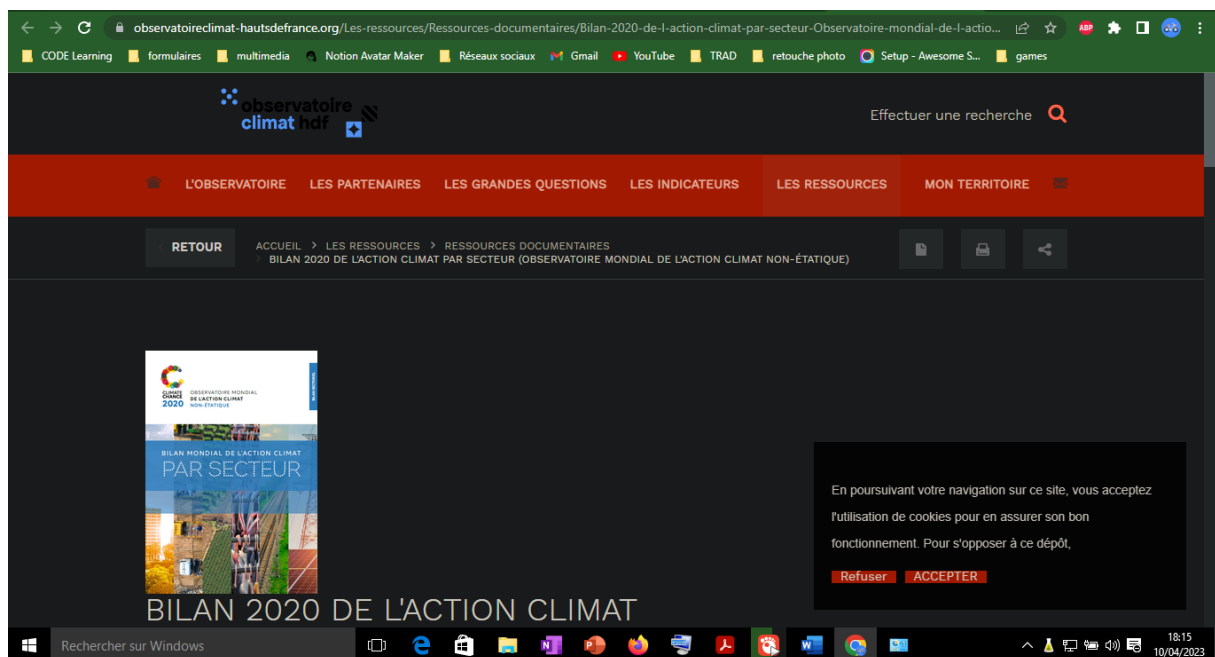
observatoireclimat-hautsdefrance.org/Les-ressources/Ressources-documentaires/Bilan-2020-de-l-action-climat-par-secteur-Observatoire-mondial-de-l-actio...

CODE Learning | formulaires | multimedia | Notion Avatar Maker | Réseaux sociaux | Gmail | YouTube | TRAD | retouche photo | Setup - Awesome S... | games

observatoire climat hdf

Effectuer une recherche

L'OBSERVATOIRE LES PARTENAIRES LES GRANDES QUESTIONS LES INDICATEURS LES RESSOURCES MON TERRITOIRE

RETOUR

ACCUEIL > LES RESSOURCES > RESSOURCES DOCUMENTAIRES > BILAN 2020 DE L'ACTION CLIMAT PAR SECTEUR (OBSERVATOIRE MONDIAL DE L'ACTION CLIMAT NON-ÉTATIQUE)

CLIMATE CHANCE 2020 OBSERVATOIRE MONDIAL DE L'ACTION CLIMAT NON-ÉTATIQUE

BILAN MONDIAL DE L'ACTION CLIMAT PAR SECTEUR

BILAN 2020 DE L'ACTION CLIMAT

En poursuivant votre navigation sur ce site, vous acceptez l'utilisation de cookies pour en assurer son bon fonctionnement. Pour s'opposer à ce dépôt,

Refuser ACCEPTER

Rechercher sur Windows

18:15
10/04/2023